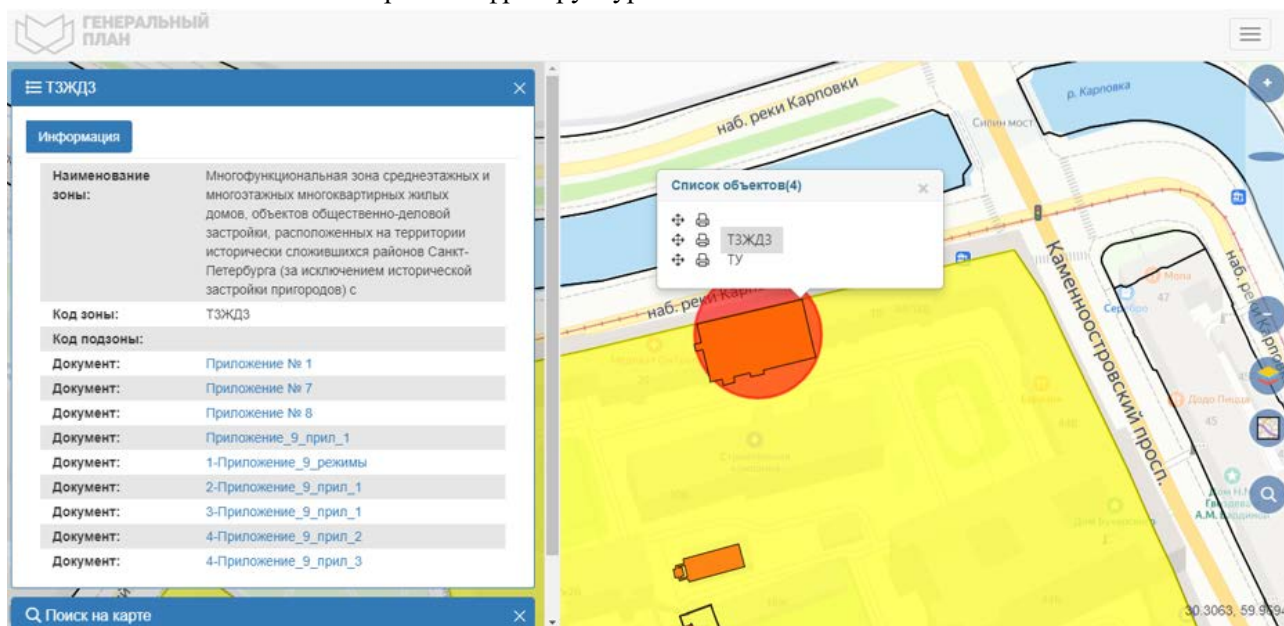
ГЕНЕРАЛЬНЫЙ ПЛАН

ТЗЖД3

Информация

| | |
|---|---|
| Наименование зоны: | Многофункциональная зона среднеэтажных и многоэтажных многоквартирных жилых домов, объектов общественно-деловой застройки, расположенных на территории исторически сложившихся районов Санкт-Петербурга (за исключением исторической застройки пригородов) с |
| Код зоны: | ТЗЖД3 |
| Код подзоны: | |
| Документ: | Приложение № 1 |
| Документ: | Приложение № 7 |
| Документ: | Приложение № 8 |
| Документ: | Приложение_9_прил_1 |
| Документ: | 1-Приложение_9_режимы |
| Документ: | 2-Приложение_9_прил_1 |
| Документ: | 3-Приложение_9_прил_1 |
| Документ: | 4-Приложение_9_прил_2 |
| Документ: | 4-Приложение_9_прил_3 |

Поиск на карте

Список объектов(4)

ТЗЖД3
ТУ

наб. реки Карповки
Силин мост
р. Карповка
наб. реки Карповки
Каменноостровский просп.
наб. реки Карповки
Мона
47
Додо Пицца
45
30.3063, 59.97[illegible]